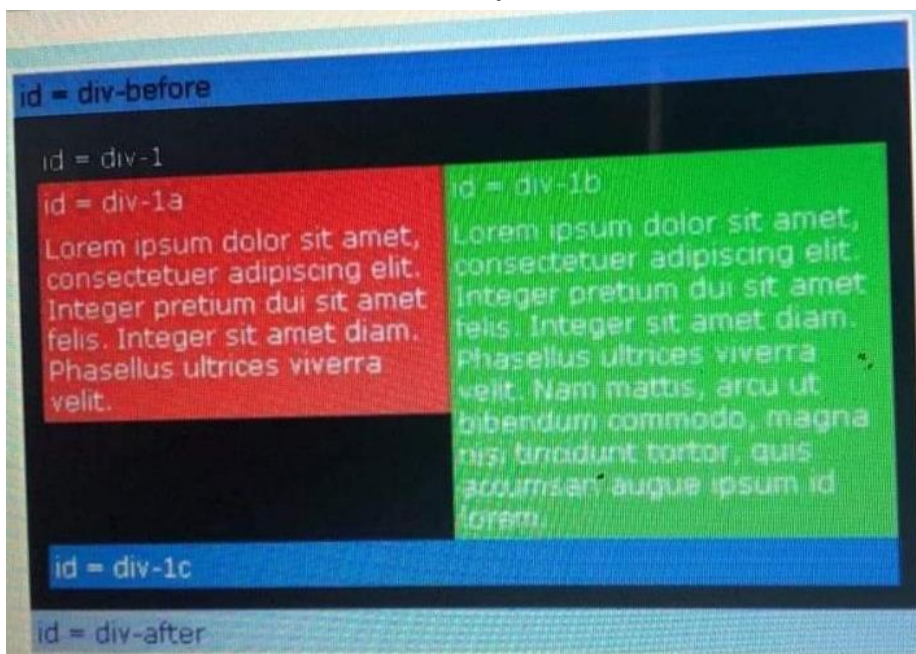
id = div-before

id = div-1

id = div-1a

Lorem ipsum dolor sit amet, consectetuer adipiscing elit. Integer pretium dui sit amet felis. Integer sit amet diam. Phasellus ultrices viverra velit.

id = div-1b

Lorem ipsum dolor sit amet, consectetuer adipiscing elit. Integer pretium dui sit amet felis. Integer sit amet diam. Phasellus ultrices viverra velit. Nam mattis, arcu ut bibendum commodo, magna nisi tincidunt tortor, quis accumsan augue ipsum id lorem.

id = div-1c

id = div-after